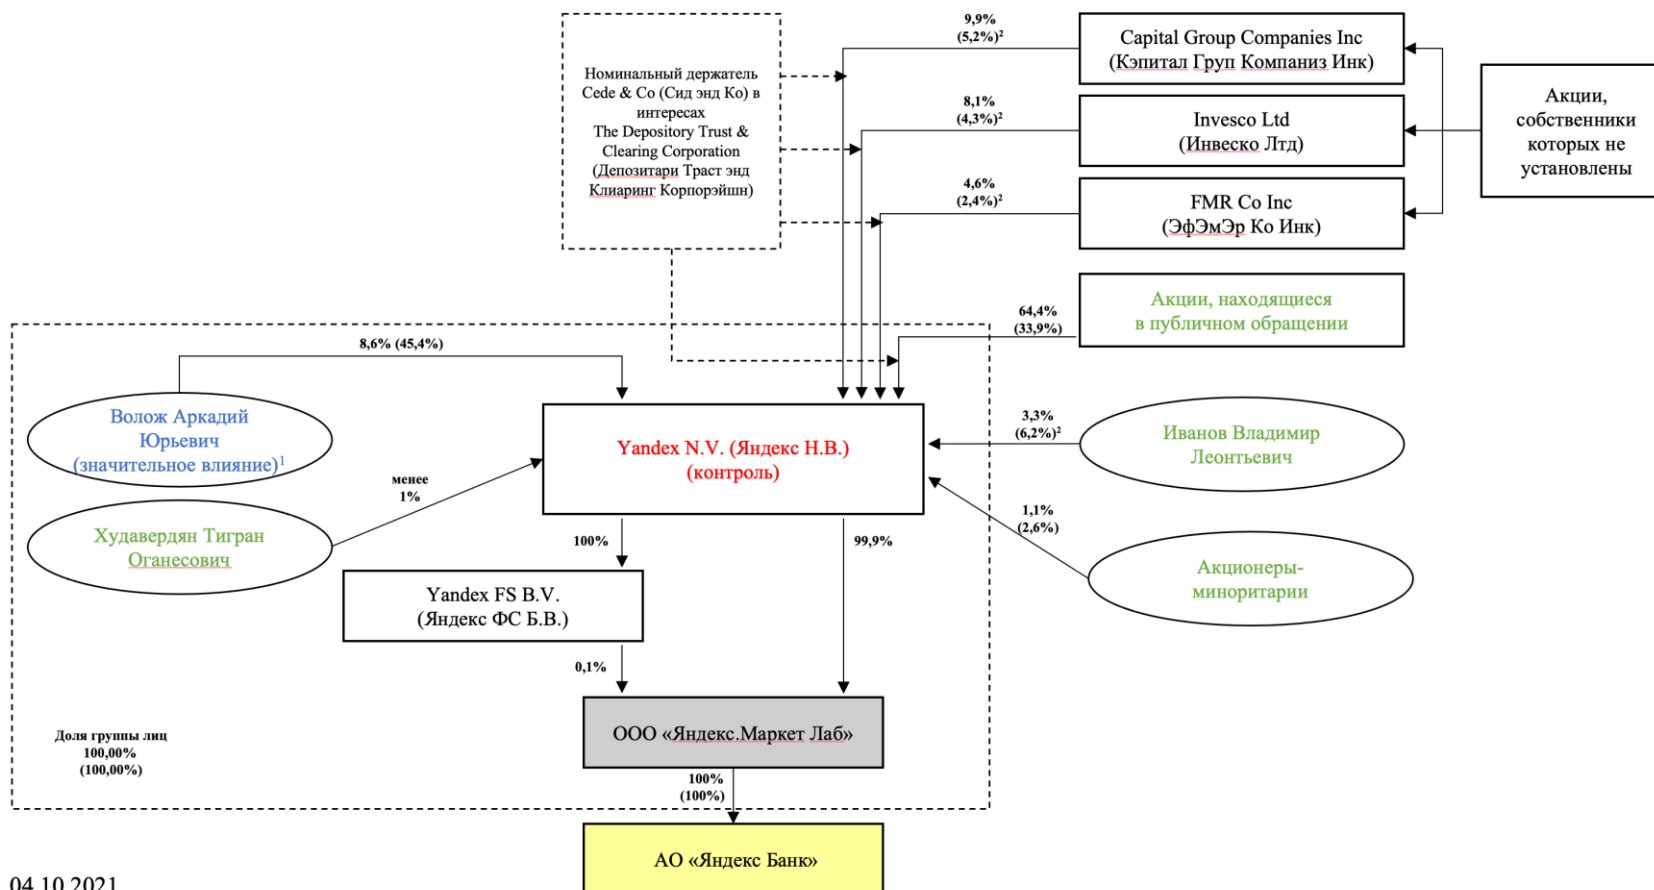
Номинальный держатель Cede & Co (Сид энд Ко) в интересах The Depository Trust & Clearing Corporation (Депозитари Траст энд Клиаринг Корпорэйшн)

9,9% (5,2%)$^2$

Capital Group Companies Inc (Кэпитал Груп Компаниз Инк)

8,1% (4,3%)$^2$

Invesco Ltd (Инвеско Лтд)

4,6% (2,4%)$^2$

FMR Co Inc (ЭфЭмЭр Ко Инк)

Акции, собственники которых не установлены

64,4% (33,9%)

Акции, находящиеся в публичном обращении

8,6% (45,4%)

Волож Аркадий Юрьевич (значительное влияние)$^1$

Yandex N.V. (Яндекс Н.В.) (контроль)

3,3% (6,2%)$^2$

Иванов Владимир Леонтьевич

менее 1%

Худавердян Тигран Оганесович

1,1% (2,6%)

Акционеры-миноритарии

100%

99,9%

Yandex FS B.V. (Яндекс ФС Б.В.)

0,1%

Доля группы лиц 100,00% (100,00%)

ООО «Яндекс.Маркет Лаб»

100% (100%)

АО «Яндекс Банк»

04.10.2021